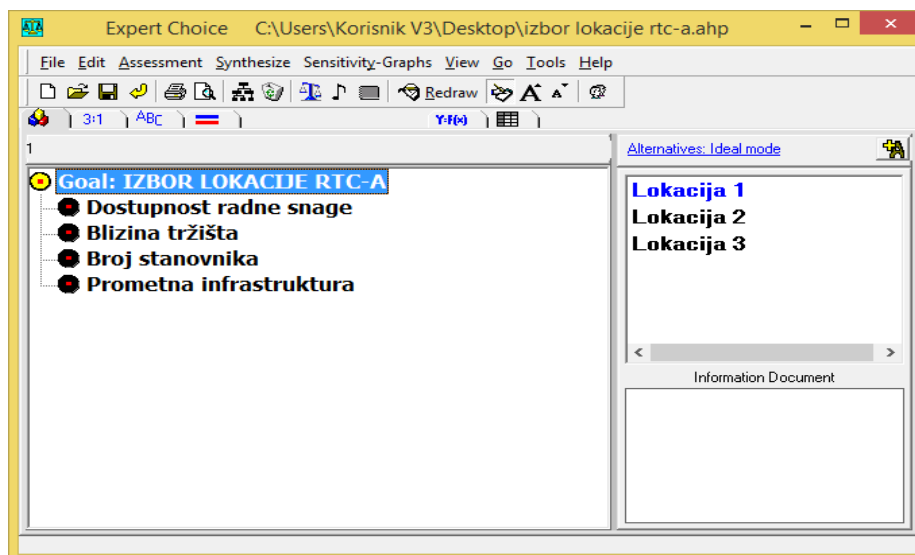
Expert Choice C:\Users\Korisnik V3\Desktop\izbor lokacije rtc-a.ahp

File Edit Assessment Synthesize Sensitivity-Graphs View Go Tools Help

Redraw

3:1 ABC Y:F(x)

1

Goal: IZBOR LOKACIJE RTC-A
Dostupnost radne snage
Blizina tržišta
Broj stanovnika
Prometna infrastruktura

Alternatives: Ideal mode

Lokacija 1
Lokacija 2
Lokacija 3

Information Document